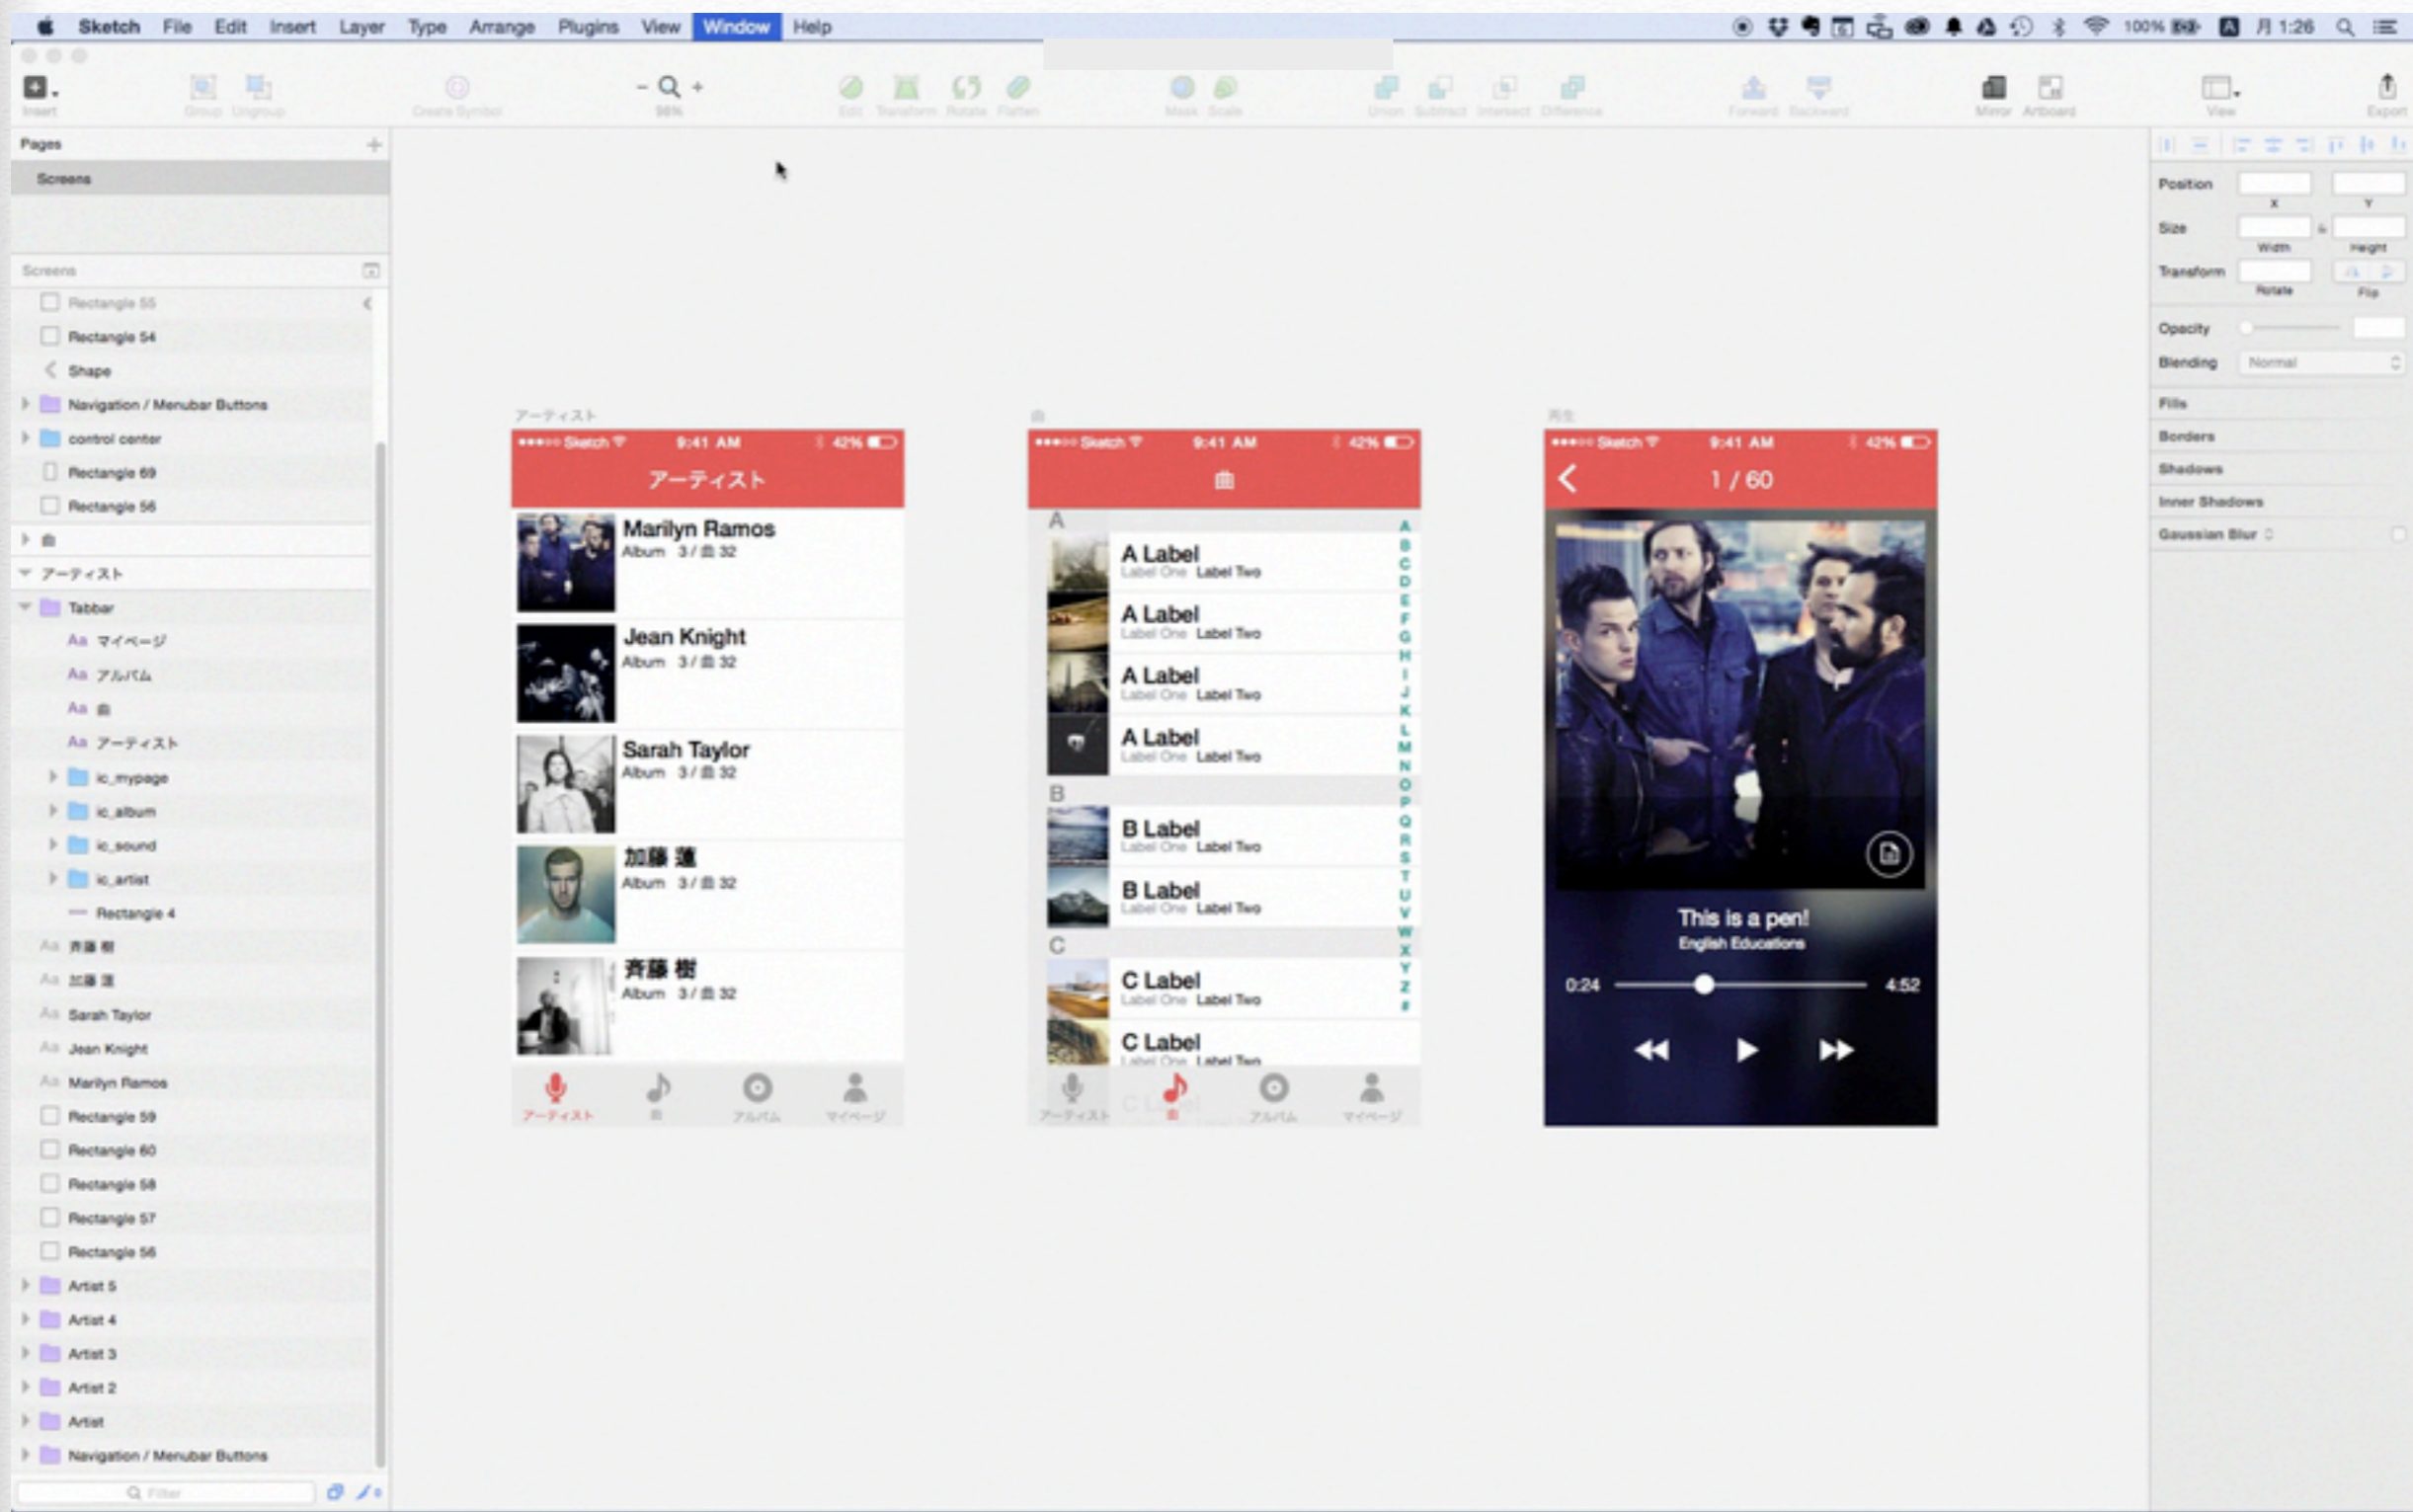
Sketch File Edit Insert Layer Type Arrange Plugins View Window Help

100% 月 1:26

Insert Group Ungroup Create Symbol 98% Edit Transform Rotate Flatten Mask Scale Union Subtract Intersect Difference Forward Backward Mirror Artboard View Export

Pages
Screens

Screens
Rectangle 55
Rectangle 54
Shape
Navigation / Menubar Buttons
control center
Rectangle 69
Rectangle 56
曲
アーティスト
Tabbar
Aa マイページ
Aa アルバム
Aa 曲
Aa アーティスト
ic_mypage
ic_album
ic_sound
ic_artist
Rectangle 4
Aa 斉藤 樹
Aa 加藤 蓮
Aa Sarah Taylor
Aa Jean Knight
Aa Marilyn Ramos
Rectangle 59
Rectangle 60
Rectangle 58
Rectangle 57
Rectangle 56
Artist 5
Artist 4
Artist 3
Artist 2
Artist
Navigation / Menubar Buttons

Filter

アーティスト
●●●○○ Sketch 9:41 AM 42%
アーティスト
Marilyn Ramos
Album 3 / 曲 32
Jean Knight
Album 3 / 曲 32
Sarah Taylor
Album 3 / 曲 32
加藤 蓮
Album 3 / 曲 32
斉藤 樹
Album 3 / 曲 32
アーティスト 曲 アルバム マイページ

曲
●●●○○ Sketch 9:41 AM 42%
曲
A
A Label
Label One Label Two
A Label
Label One Label Two
A Label
Label One Label Two
A Label
Label One Label Two
B
B Label
Label One Label Two
B Label
Label One Label Two
C
C Label
Label One Label Two
C Label
Label One Label Two
A B C D E F G H I J K L M N O P Q R S T U V W X Y Z #
アーティスト 曲 アルバム マイページ

再生
●●●○○ Sketch 9:41 AM 42%
1 / 60
This is a pen!
English Educations
0:24 4:52

Position
X Y
Size
Width Height
Transform
Rotate Flip
Opacity
Blending Normal
Fills
Borders
Shadows
Inner Shadows
Gaussian Blur